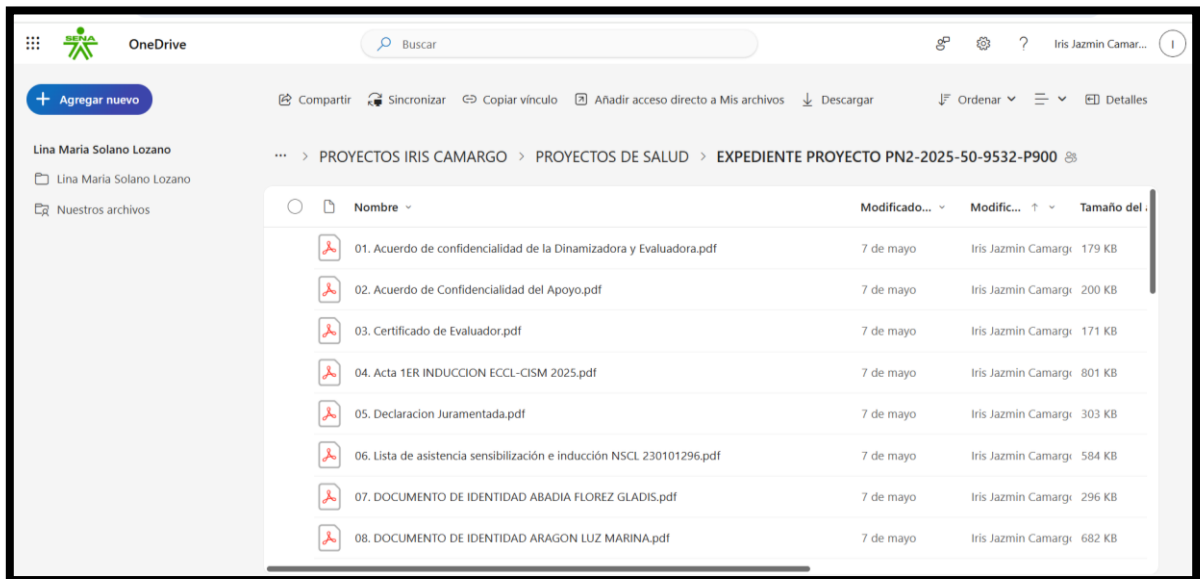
SENA OneDrive

Buscar

Iris Jazmin Camar...

Agregar nuevo

Compartir Sincronizar Copiar vínculo Añadir acceso directo a Mis archivos Descargar Ordenar Detalles

Lina Maria Solano Lozano

Lina Maria Solano Lozano

Nuestros archivos

... > PROYECTOS IRIS CAMARGO > PROYECTOS DE SALUD > EXPEDIENTE PROYECTO PN2-2025-50-9532-P900

| Nombre | Modificado... | Modific... ↑ | Tamaño del |
|---|---|---|---|
| 01. Acuerdo de confidencialidad de la Dinamizadora y Evaluadora.pdf | 7 de mayo | Iris Jazmin Camarg | 179 KB |
| 02. Acuerdo de Confidencialidad del Apoyo.pdf | 7 de mayo | Iris Jazmin Camarg | 200 KB |
| 03. Certificado de Evaluador.pdf | 7 de mayo | Iris Jazmin Camarg | 171 KB |
| 04. Acta 1ER INDUCCION ECCL-CISM 2025.pdf | 7 de mayo | Iris Jazmin Camarg | 801 KB |
| 05. Declaracion Juramentada.pdf | 7 de mayo | Iris Jazmin Camarg | 303 KB |
| 06. Lista de asistencia sensibilización e inducción NSCL 230101296.pdf | 7 de mayo | Iris Jazmin Camarg | 584 KB |
| 07. DOCUMENTO DE IDENTIDAD ABADIA FLOREZ GLADIS.pdf | 7 de mayo | Iris Jazmin Camarg | 296 KB |
| 08. DOCUMENTO DE IDENTIDAD ARAGON LUZ MARINA.pdf | 7 de mayo | Iris Jazmin Camarg | 682 KB |